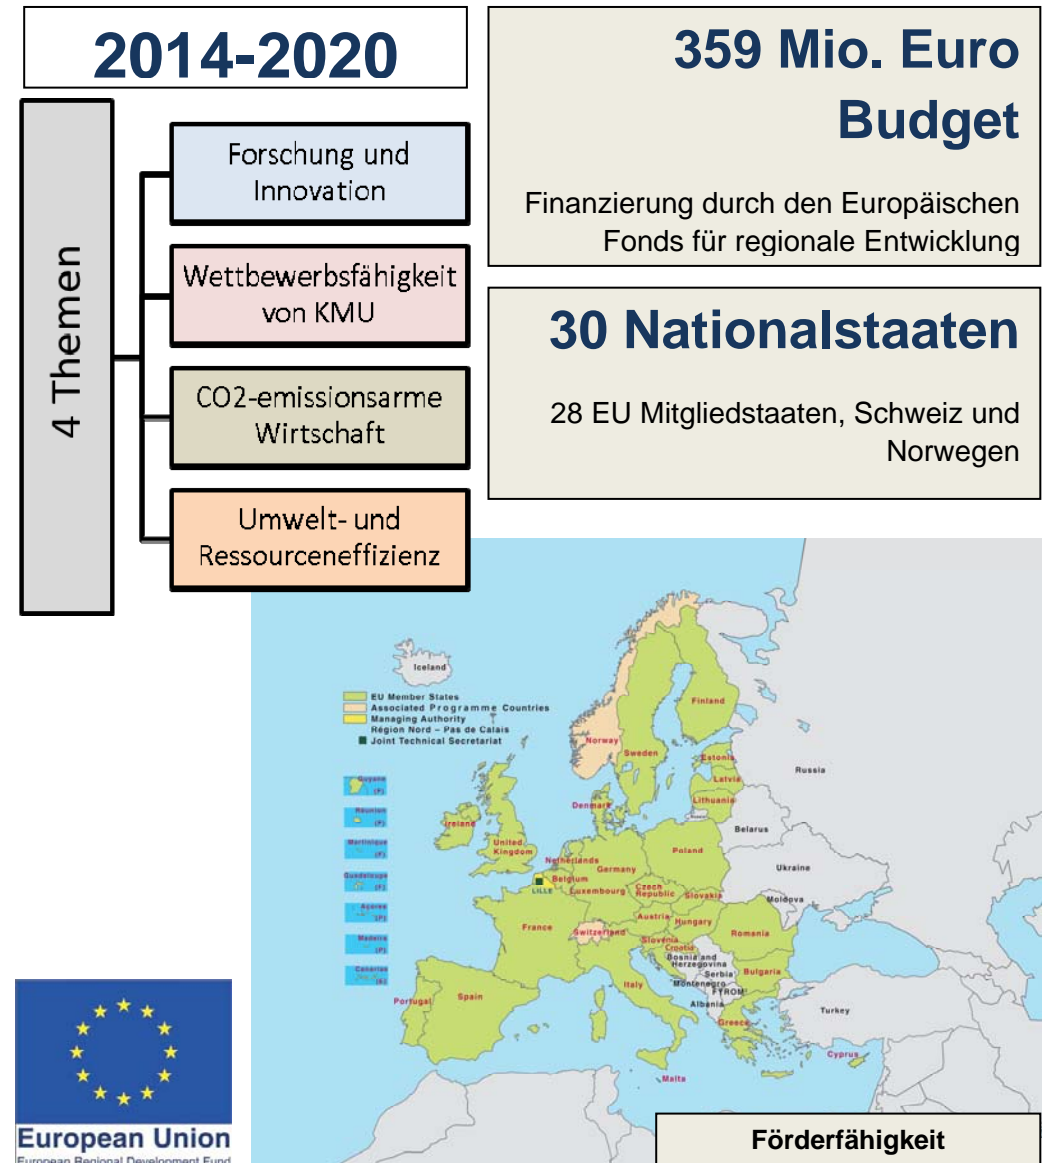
2014-2020

4 Themen

Forschung und Innovation

Wettbewerbsfähigkeit von KMU

CO2-emissionsarme Wirtschaft

Umwelt- und Ressourceneffizienz

359 Mio. Euro Budget

Finanzierung durch den Europäischen Fonds für regionale Entwicklung

30 Nationalstaaten

28 EU Mitgliedstaaten, Schweiz und Norwegen

Iceland
EU Member States
Associated Programme Countries
Managing Authority
Région Nord – Pas de Calais
Joint Technical Secretariat

Guyane (F)
Réunion (F)
Martinique (F)
Guadeloupe (F)
Açores (P)
Madeira (P)
Canarias (E)

Norway
Sweden
Finland
Estonia
Latvia
Lithuania
Russia
Denmark
Ireland
United Kingdom
Netherlands
Belgium
LILLE
Luxembourg
Germany
Poland
Belarus
Ukraine
Czech Republic
Slovakia
Moldova
France
Switzerland
Austria
Hungary
Romania
Slovenia
Croatia
Bosnia and Herzegovina
Serbia
Montenegro
FYROM
Albania
Bulgaria
Italy
Portugal
Spain
Turkey
Greece
Cyprus
Malta

European Union
European Regional Development Fund

Förderfähigkeit